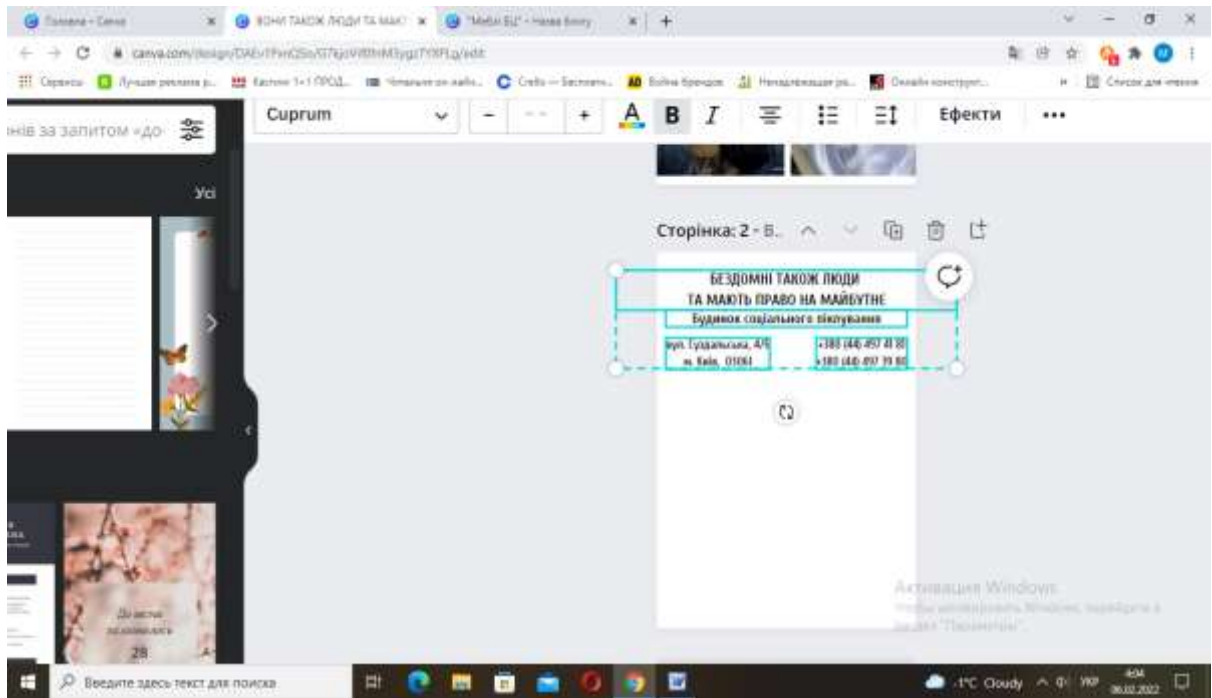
Головна - Canva
ВОНИ ТАКОЖ ЛЮДИ ТА МАЮ
"Меблі БУ" - Назва блогу
canva.com/design/DAEr1Fvn Q5o/G7kjoWBhMJygzTYXFLg/edit
Сервисы
Лучшая реклама в...
Каспи 1+1 ПРОД...
Чтение он-лайн...
Crello — Бесплатн...
Война брендов
Ненадлежащая ре...
Онлайн-конструкт...
Список для чтения
нів за запитом «до
Усі
Cuprum
+
B
I
Ефекти
•••
Сторінка: 2 - В...
БЕЗДОМНІ ТАКОЖ ЛЮДИ
ТА МАЮТЬ ПРАВО НА МАЙБУТНЄ
Будинок соціального піклування
вул. Суздальська, 4/6
м. Київ, 01061
+380 (44) 497 41 81
+380 (44) 497 39 80
До весни
залишилось
28
Активация Windows
Чтобы активировать Windows, перейдите в раздел "Параметры".
Введите здесь текст для поиска
-1°C Cloudy
УКР
4:04
06.02.2022